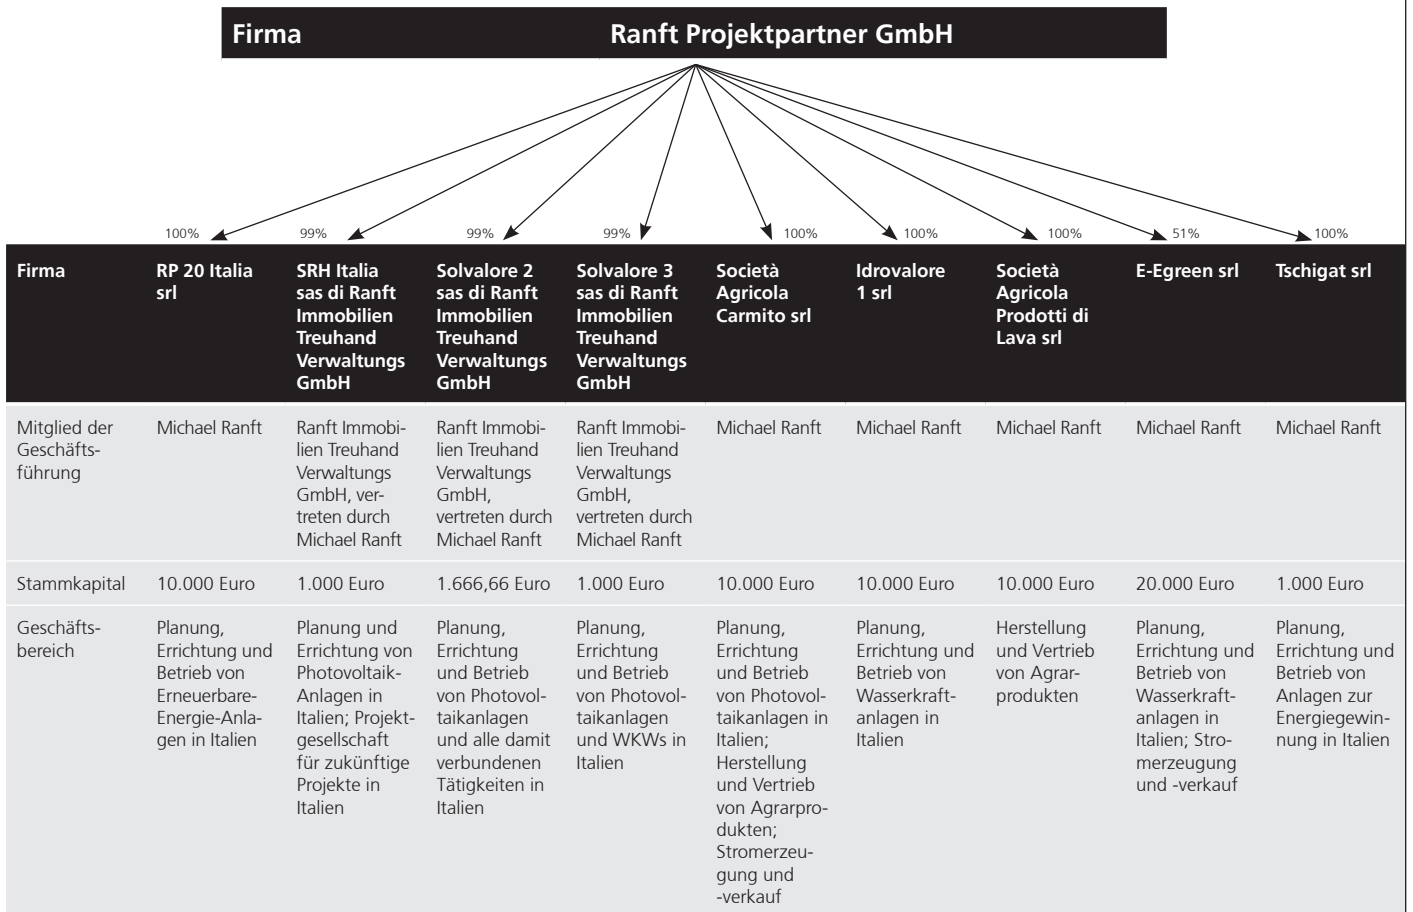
Firma Ranft Projektpartner GmbH

100% 99% 99% 99% 100% 100% 100% 51% 100%

| Firma | RP 20 Italia srl | SRH Italia sas di Ranft Immobilien Treuhand Verwaltungs GmbH | Solvalore 2 sas di Ranft Immobilien Treuhand Verwaltungs GmbH | Solvalore 3 sas di Ranft Immobilien Treuhand Verwaltungs GmbH | Società Agricola Carmito srl | Idrovalore 1 srl | Società Agricola Prodotti di Lava srl | E-Egreen srl | Tschigat srl |
|---|---|---|---|---|---|---|---|---|---|
| Mitglied der Geschäftsführung | Michael Ranft | Ranft Immobilien Treuhand Verwaltungs GmbH, vertreten durch Michael Ranft | Ranft Immobilien Treuhand Verwaltungs GmbH, vertreten durch Michael Ranft | Ranft Immobilien Treuhand Verwaltungs GmbH, vertreten durch Michael Ranft | Michael Ranft | Michael Ranft | Michael Ranft | Michael Ranft | Michael Ranft |
| Stammkapital | 10.000 Euro | 1.000 Euro | 1.666,66 Euro | 1.000 Euro | 10.000 Euro | 10.000 Euro | 10.000 Euro | 20.000 Euro | 1.000 Euro |
| Geschäftsbereich | Planung, Errichtung und Betrieb von Erneuerbare-Energie-Anlagen in Italien | Planung und Errichtung von Photovoltaik-Anlagen in Italien; Projektgesellschaft für zukünftige Projekte in Italien | Planung, Errichtung und Betrieb von Photovoltaikanlagen und alle damit verbundenen Tätigkeiten in Italien | Planung, Errichtung und Betrieb von Photovoltaikanlagen und WKWs in Italien | Planung, Errichtung und Betrieb von Photovoltaikanlagen in Italien; Herstellung und Vertrieb von Agrarprodukten; Stromerzeugung und -verkauf | Planung, Errichtung und Betrieb von Wasserkraftanlagen in Italien | Herstellung und Vertrieb von Agrarprodukten | Planung, Errichtung und Betrieb von Wasserkraftanlagen in Italien; Stromerzeugung und -verkauf | Planung, Errichtung und Betrieb von Anlagen zur Energiegewinnung in Italien |